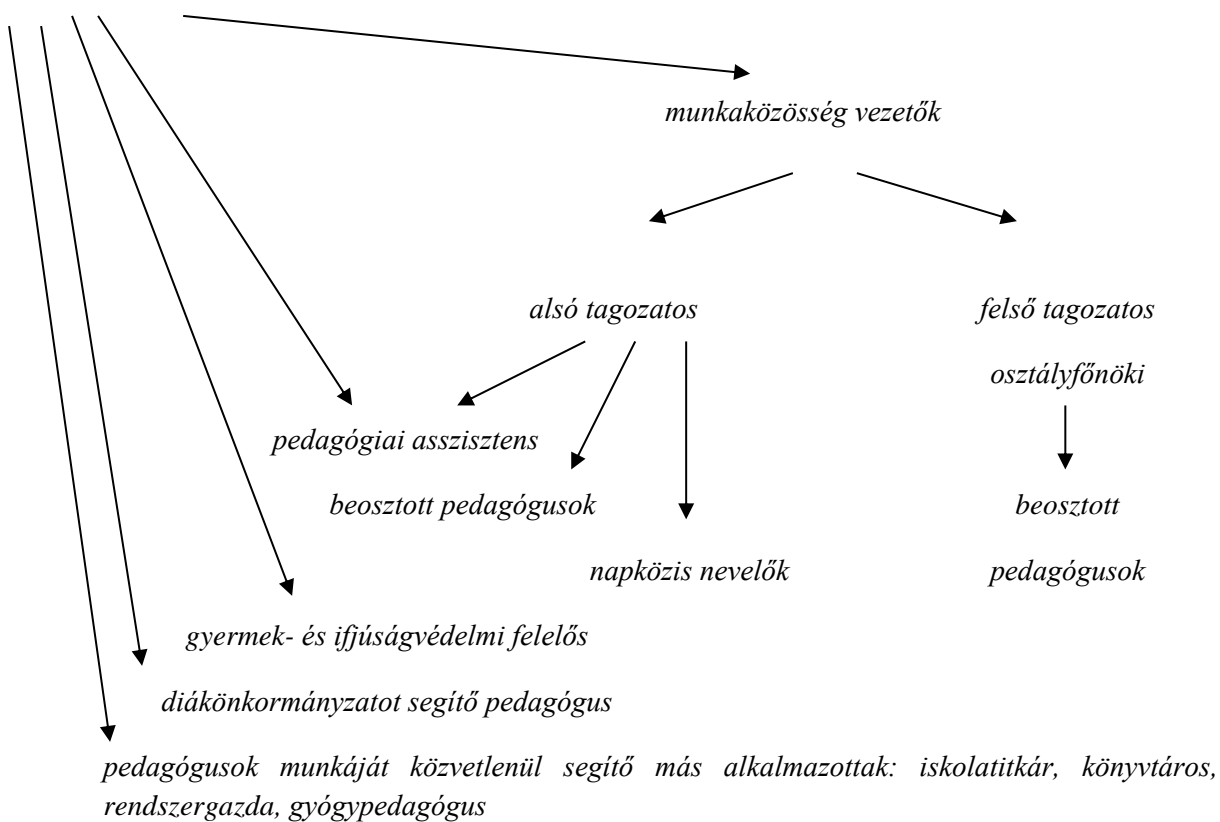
munkaközösség vezetők

alsó tagozatos

felső tagozatos

osztályfőnöki

pedagógiai asszisztens

beosztott pedagógusok

beosztott

pedagógusok

napközis nevelők

gyermek- és ifjúságvédelmi felelős

diákönkormányzatot segítő pedagógus

pedagógusok munkáját közvetlenül segítő más alkalmazottak: iskolatitkár, könyvtáros, rendszergazda, gyógypedagógus